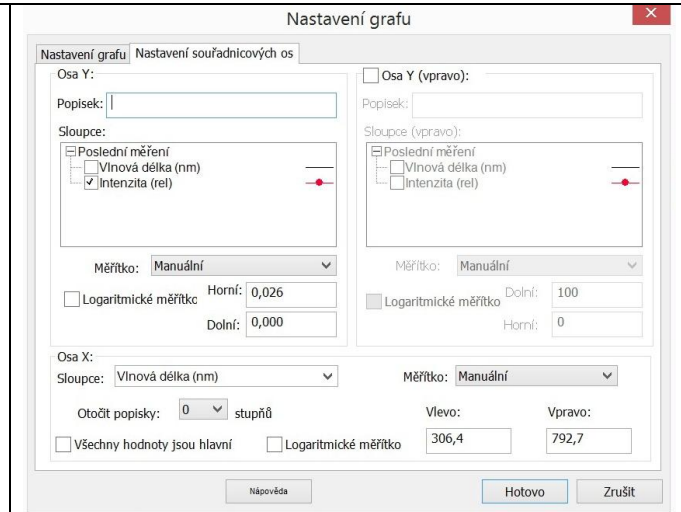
Nastavení grafu

Nastavení grafu | Nastavení souřadnicových os

Osa Y:
Popisek:
Sloupce:
Poslední měření
Vlnová délka (nm)
Intenzita (rel)
Měřítko: Manuální
Logaritmické měřítko
Horní: 0,026
Dolní: 0,000

Osa Y (vpravo):
Popisek:
Sloupce (vpravo):
Poslední měření
Vlnová délka (nm)
Intenzita (rel)
Měřítko: Manuální
Logaritmické měřítko
Dolní: 100
Horní: 0

Osa X:
Sloupce: Vlnová délka (nm)
Měřítko: Manuální
Otočit popisky: 0 stupňů
Vlevo: 306,4
Vpravo: 792,7
Všechny hodnoty jsou hlavní
Logaritmické měřítko

Nápověda
Hotovo
Zrušit